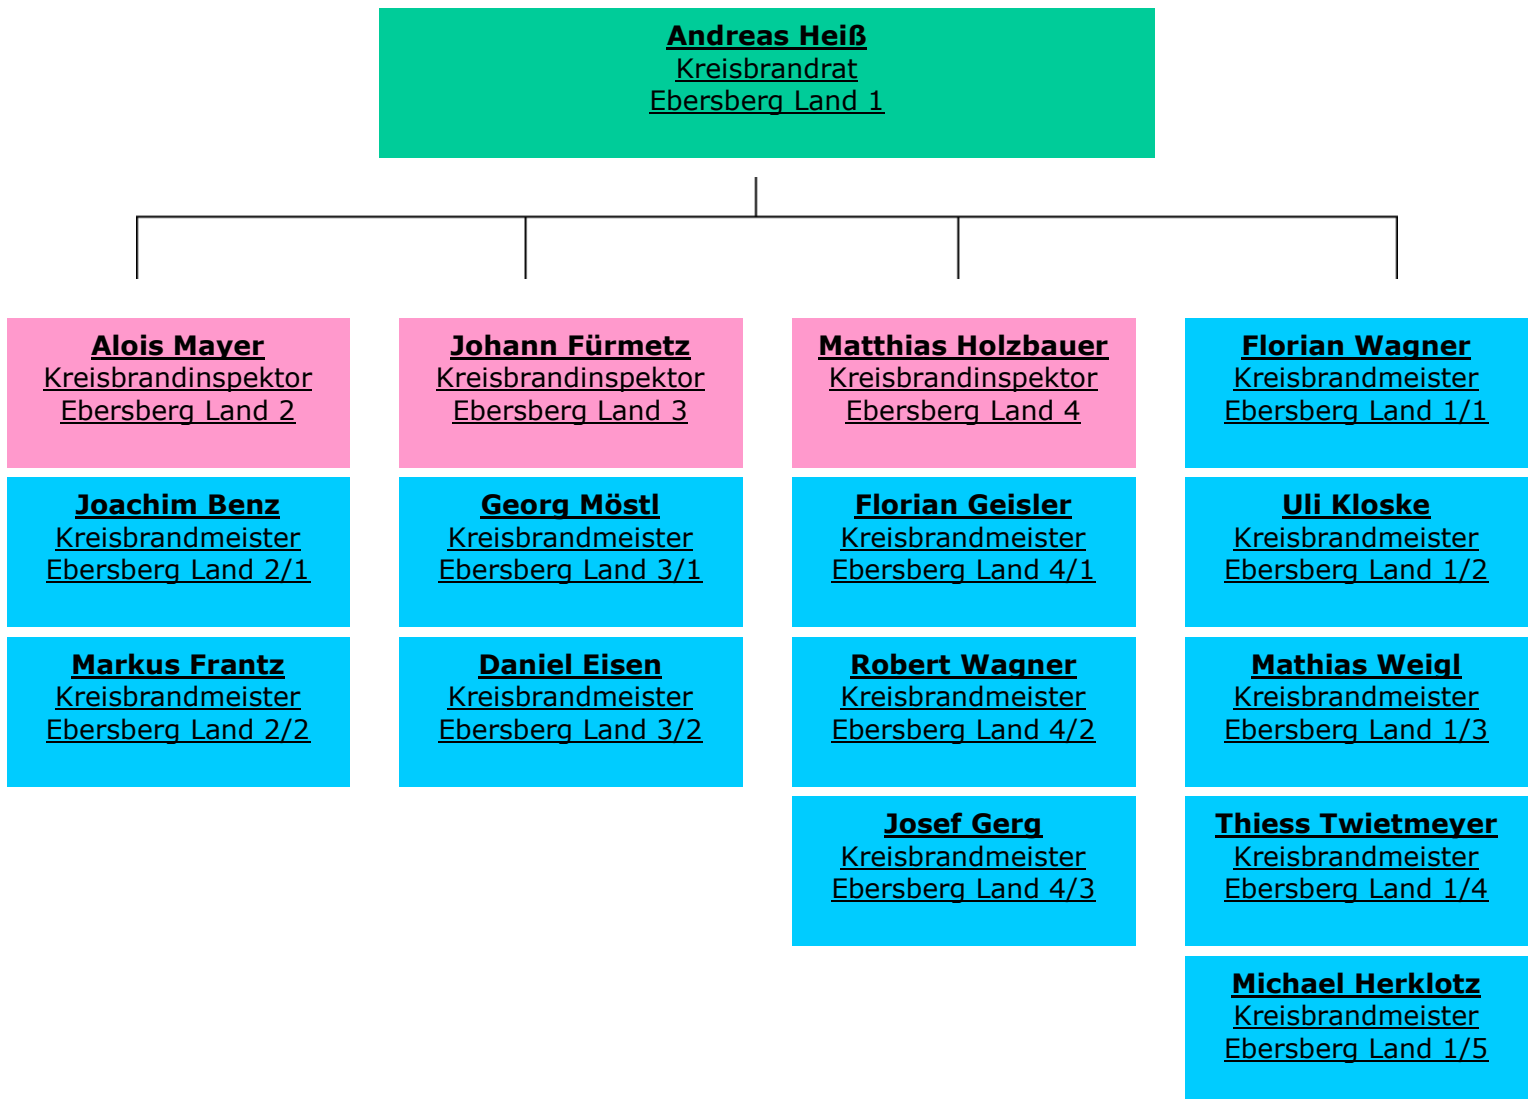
Andreas Heiß
Kreisbrandrat
Ebersberg Land 1

Alois Mayer
Kreisbrandinspektor
Ebersberg Land 2

Joachim Benz
Kreisbrandmeister
Ebersberg Land 2/1

Markus Frantz
Kreisbrandmeister
Ebersberg Land 2/2

Johann Fürmetz
Kreisbrandinspektor
Ebersberg Land 3

Georg Möstl
Kreisbrandmeister
Ebersberg Land 3/1

Daniel Eisen
Kreisbrandmeister
Ebersberg Land 3/2

Matthias Holzbauer
Kreisbrandinspektor
Ebersberg Land 4

Florian Geisler
Kreisbrandmeister
Ebersberg Land 4/1

Robert Wagner
Kreisbrandmeister
Ebersberg Land 4/2

Josef Gerg
Kreisbrandmeister
Ebersberg Land 4/3

Florian Wagner
Kreisbrandmeister
Ebersberg Land 1/1

Uli Kloske
Kreisbrandmeister
Ebersberg Land 1/2

Mathias Weigl
Kreisbrandmeister
Ebersberg Land 1/3

Thiess Twietmeyer
Kreisbrandmeister
Ebersberg Land 1/4

Michael Herklotz
Kreisbrandmeister
Ebersberg Land 1/5